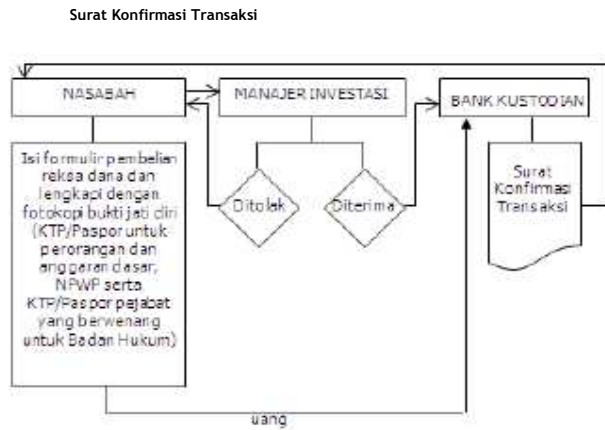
Surat Konfirmasi Transaksi

NASABAH

MANAJER INVESTASI

BANK KUSTODIAN

Isi formulir pembelian reksa dana dan lengkapi dengan fotokopi bukti jati diri (KTP/Paspor untuk perorangan dan anggaran dasar, NPWP serta KTP/Paspor pejabat yang berwenang untuk Badan Hukum)

Ditolak

Diterima

Surat Konfirmasi Transaksi

uang